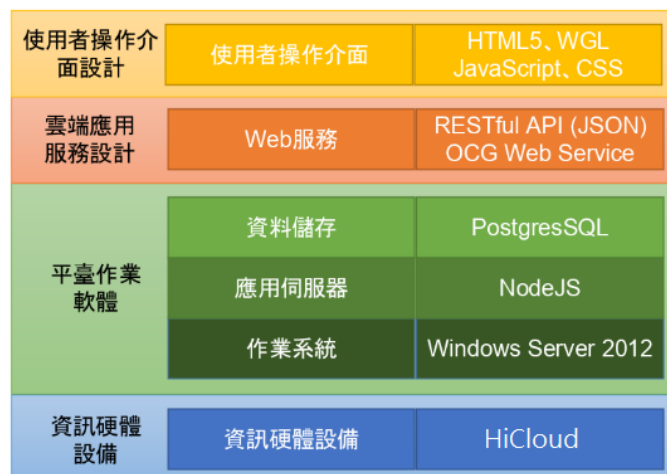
| | | |
|---|---|---|
| 使用者操作介面設計 | 使用者操作介面 | HTML5、WGL JavaScript、CSS |
| 雲端應用服務設計 | Web服務 | RESTful API (JSON) OCG Web Service |
| 平臺作業軟體 | 資料儲存 | PostgresSQL |
| | 應用伺服器 | NodeJS |
| | 作業系統 | Windows Server 2012 |
| 資訊硬體設備 | 資訊硬體設備 | HiCloud |